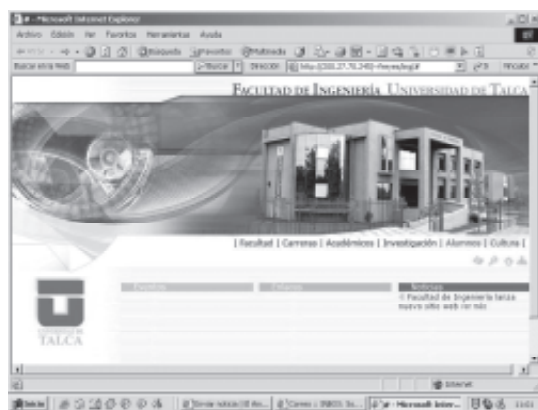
# - Microsoft Internet Explorer

Archivo Edición Ver Favoritos Herramientas Ayuda

Atrás Búsqueda Favoritos Multimedia

Buscar en la Web Buscar Dirección http://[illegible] Ir Vínculos

Facultad de Ingeniería Universidad de Talca

| Facultad | Carreras | Académicos | Investigación | Alumnos | Cultura |

Noticias

© Facultad de Ingeniería lanza nuevo sitio web

Universidad de Talca

Internet

Inicio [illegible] # - Microsoft Inter...